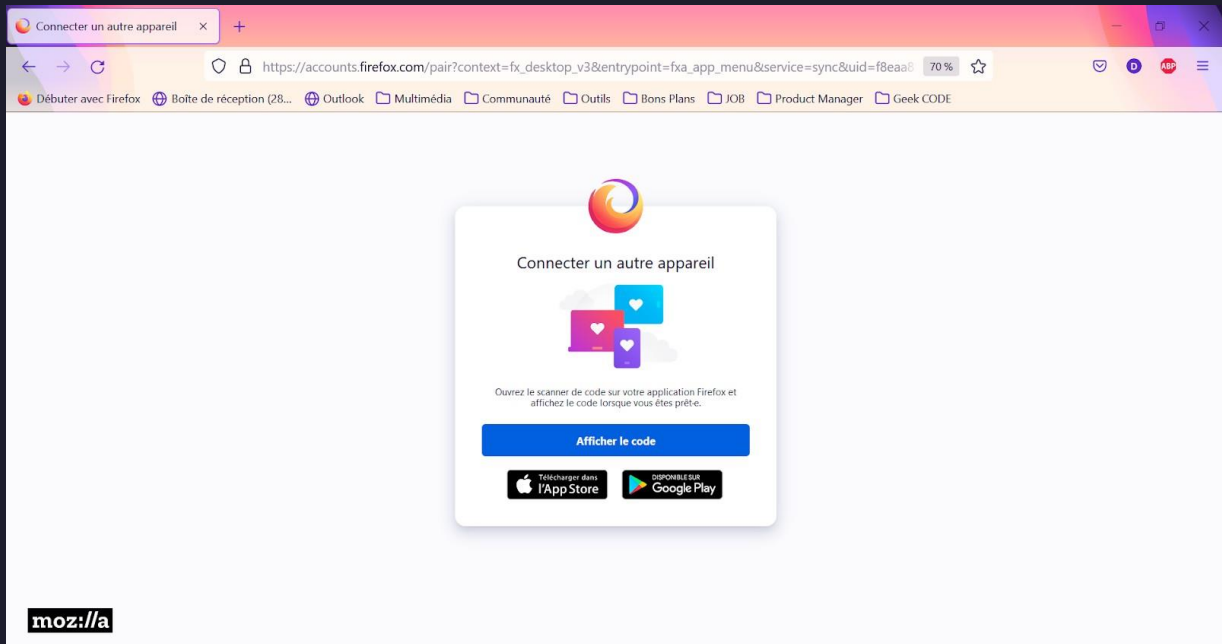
Connecter un autre appareil ×
+

https://accounts.firefox.com/pair?context=fx_desktop_v3&entrypoint=fxa_app_menu&service=sync&uid=f8eaa8
70 %
D
ABP

Débuter avec Firefox
Boîte de réception (28...
Outlook
Multimédia
Communauté
Outils
Bons Plans
JOB
Product Manager
Geek CODE

Connecter un autre appareil

Ouvrez le scanner de code sur votre application Firefox et affichez le code lorsque vous êtes prêt·e.

Afficher le code

Télécharger dans l'App Store
DISPONIBLE SUR Google Play

moz://a